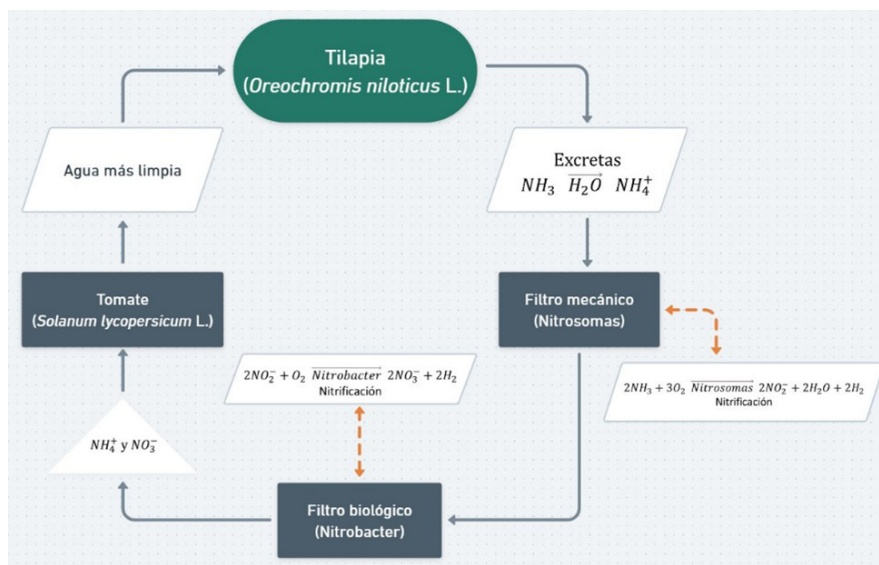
Tilapia
(*Oreochromis niloticus* L.)

Excretas
$NH_3 \overrightarrow{H_2O} NH_4^+$

Filtro mecánico
(Nitrosomas)

$2NH_3 + 3O_2 \overline{Nitrosomas} 2NO_2^- + 2H_2O + 2H_2$
Nitrificación

Filtro biológico
(Nitrobacter)

$2NO_2^- + O_2 \overline{Nitrobacter} 2NO_3^- + 2H_2$
Nitrificación

$NH_4^+$ y $NO_3^-$

Tomate
(*Solanum lycopersicum* L.)

Agua más limpia